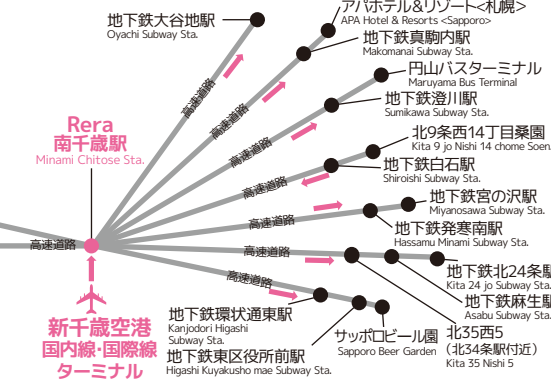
地下鉄大谷地駅
Oyachi Subway Sta.

アパホテル&リゾート<札幌>
APA Hotel & Resorts <Sapporo>

地下鉄真駒内駅
Makomanai Subway Sta.

円山バスターミナル
Maruyama Bus Terminal

地下鉄澄川駅
Sumikawa Subway Sta.

北9条西14丁目桑園
Kita 9 jo Nishi 14 chome Soen

地下鉄白石駅
Shiroishi Subway Sta.

地下鉄宮の沢駅
Miyanosawa Subway Sta.

地下鉄発寒南駅
Hassamu Minami Subway Sta.

地下鉄北24条駅
Kita 24 jo Subway Sta.

地下鉄麻生駅
Asabu Subway Sta.

北35西5
(北34条駅付近)
Kita 35 Nishi 5

サッポロビール園
Sapporo Beer Garden

地下鉄環状通東駅
Kanjodori Higashi Subway Sta.

地下鉄東区役所前駅
Higashi Kuyakusho mae Subway Sta.

Rera
南千歳駅
Minami Chitose Sta.

新千歳空港
国内線・国際線
ターミナル

高速道路
高速道路
高速道路
高速道路
高速道路
高速道路
高速道路
高速道路